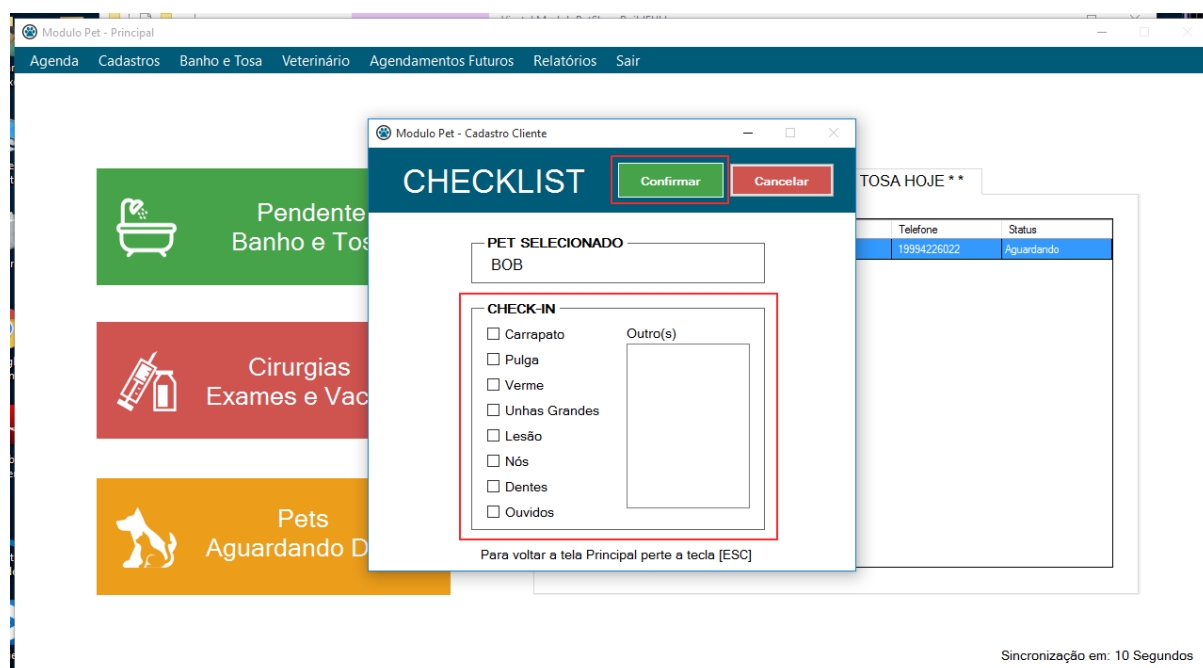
Modulo Pet - Principal

Agenda Cadastros Banho e Tosa Veterinário Agendamentos Futuros Relatórios Sair

Pendente
Banho e Tos

Cirurgias
Exames e Vac

Pets
Aguardando D

TOSA HOJE * *

| | Telefone | Status |
|---|---|---|
| | 19994226022 | Aguardando |

Modulo Pet - Cadastro Cliente

CHECKLIST

Confirmar

Cancelar

PET SELECIONADO

BOB

CHECK-IN

Carrapato
Pulga
Verme
Unhas Grandes
Lesão
Nós
Dentes
Ouvidos

Outro(s)

Para voltar a tela Principal perte a tecla [ESC]

Sincronização em: 10 Segundos